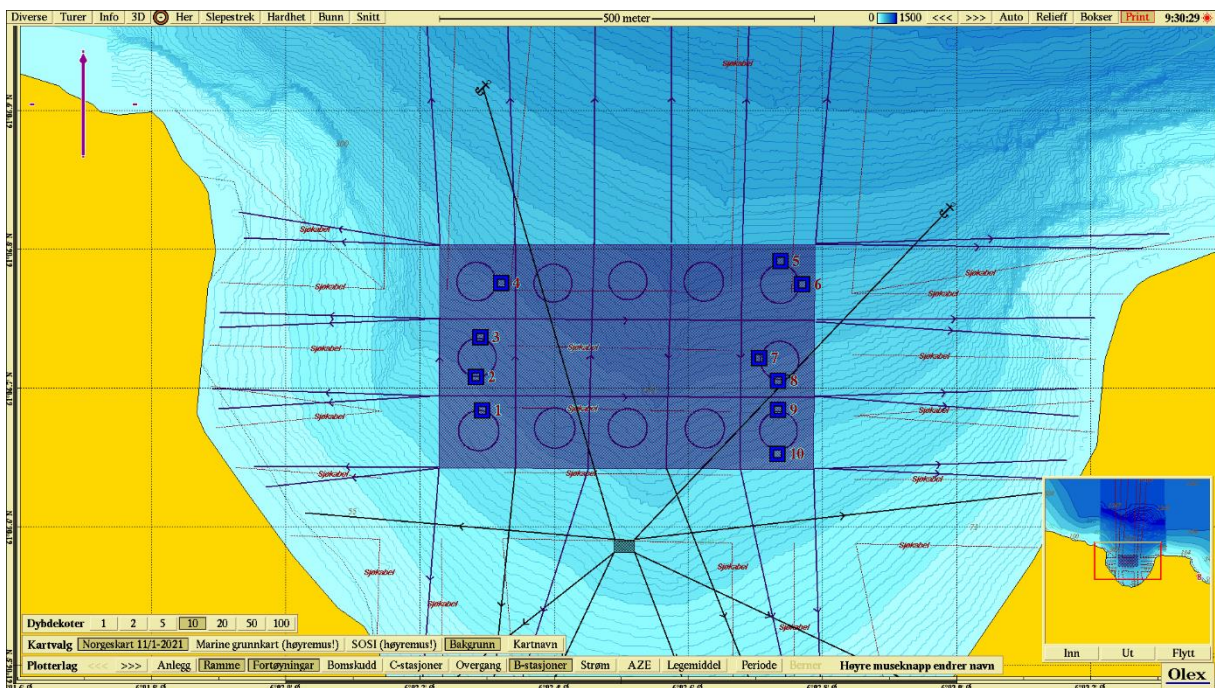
Diverse Turer Info 3D Her Slepestrek Hardhet Bunn Snitt

500 meter

0 1500 <<< >>> Auto Relieff Bokser Print 9:30:29

Sjøkabel

Sjøkabel

Sjøkabel

Sjøkabel

Sjøkabel

Sjøkabel

Sjøkabel

Sjøkabel

Sjøkabel

Sjøkabel

Sjøkabel

Sjøkabel

Sjøkabel

Sjøkabel

Sjøkabel

Sjøkabel

1 2 3 4 5 6 7 8 9 10

Dybdekoter 1 2 5 10 20 50 100

Kartvalg Norgeskart 11/1-2021 Marine grunnkart (høyremus!) SOSI (høyremus!) Bakgrunn Kartnavn

Plotterlag <<< >>> Anlegg Ramme Fortøyningar Bomskudd C-stasjoner Overgang B-stasjoner Strøm AZE Legemiddel Periode Berner Høyre museknapp endrer navn

Inn Ut Flytt

Olex